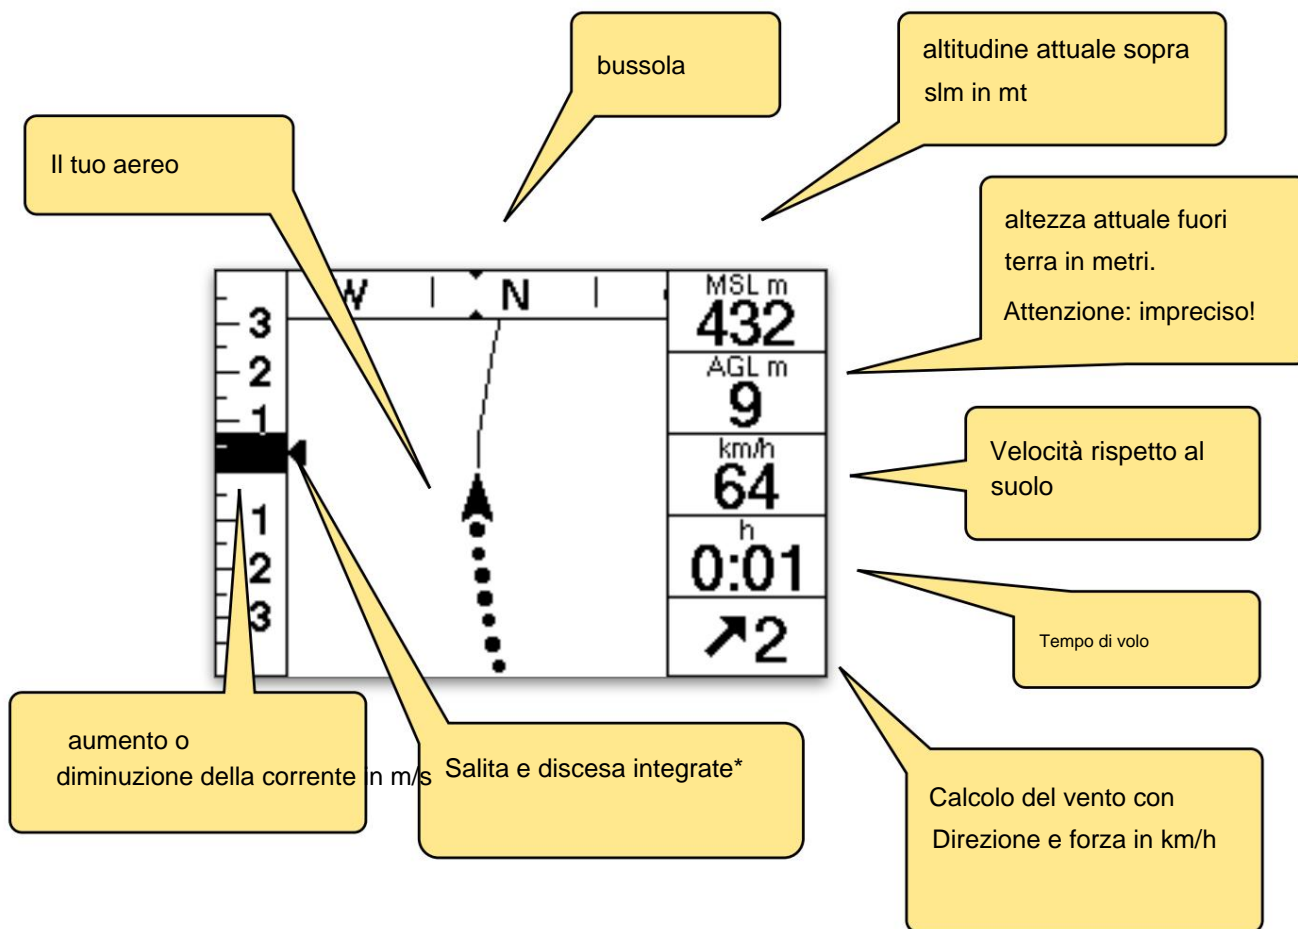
bussola

altitudine attuale sopra slm in mt

Il tuo aereo

altezza attuale fuori terra in metri.
Attenzione: impreciso!

W N

MSL m
432

AGL m
9

km/h
64

h
0:01

↗2

3
2
1
1
2
3

Velocità rispetto al suolo

Tempo di volo

aumento o diminuzione della corrente in m/s

Salita e discesa integrate*

Calcolo del vento con Direzione e forza in km/h